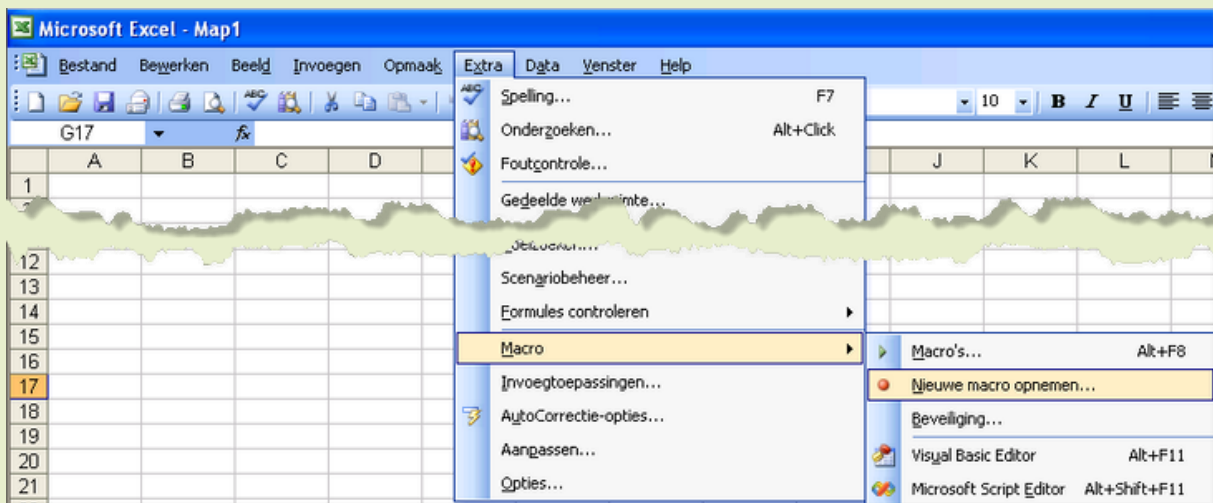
Microsoft Excel - Map1

Bestand Bewerken Beeld Invoegen Opmaak Extra Data Venster Help

G17 fx

10 B I U

| | A | B | C | D | | J | K | L |
|---|---|---|---|---|---|---|---|---|
| 1 | | | | | | | | |
| 12 | | | | | | | | |
| 13 | | | | | | | | |
| 14 | | | | | | | | |
| 15 | | | | | | | | |
| 16 | | | | | | | | |
| 17 | | | | | | | | |
| 18 | | | | | | | | |
| 19 | | | | | | | | |
| 20 | | | | | | | | |
| 21 | | | | | | | | |

Spelling... F7
Onderzoeken... Alt+Click
Foutcontrole...
Gedeelde werkruimte...
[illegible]oelzoeken...
Scenariobeheer...
Formules controleren
Macro
Invoegtoepassingen...
AutoCorrectie-opties...
Aanpassen...
Opties...

Macro's... Alt+F8
Nieuwe macro opnemen...
Beveiliging...
Visual Basic Editor Alt+F11
Microsoft Script Editor Alt+Shift+F11